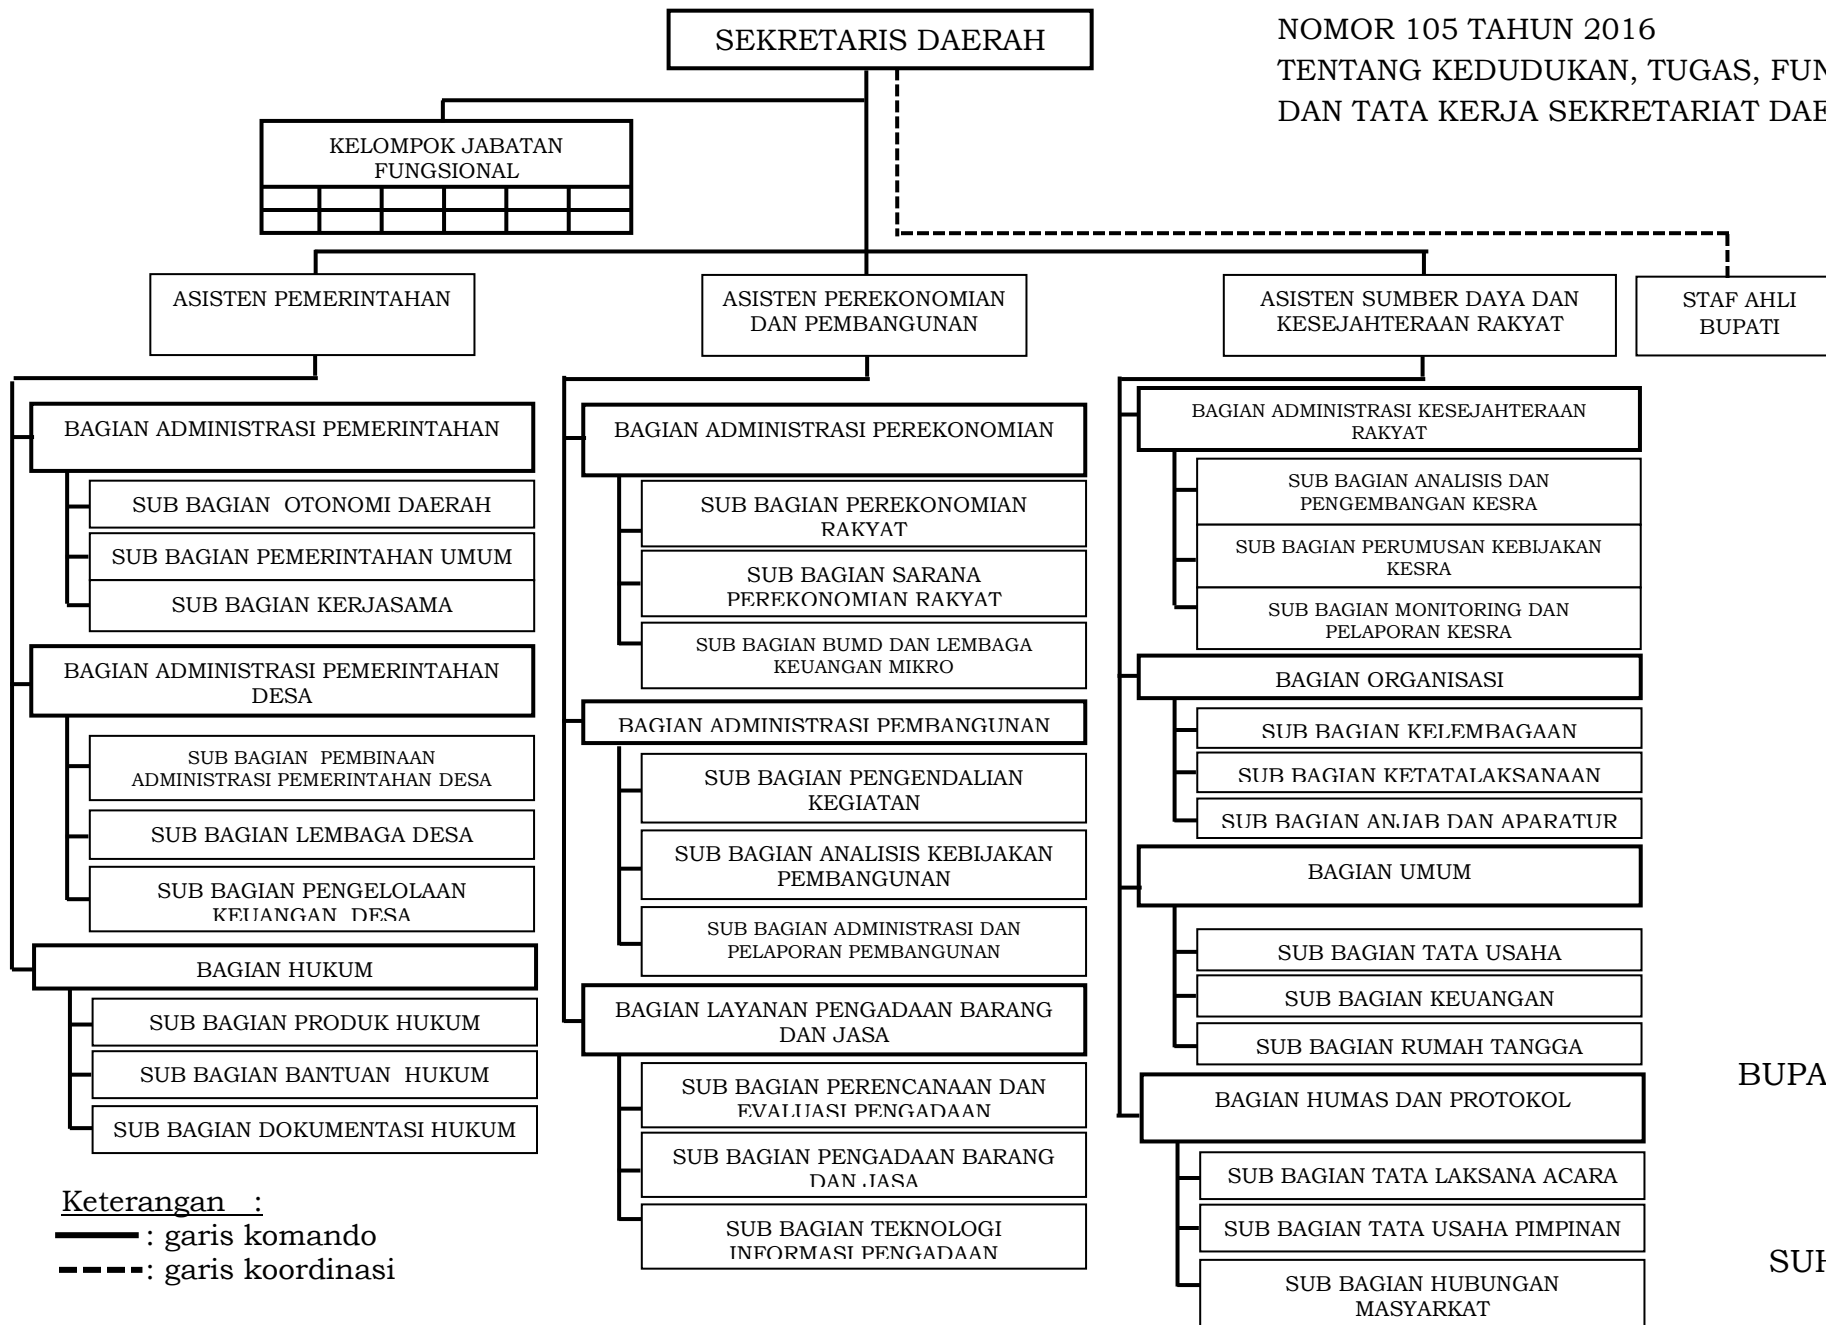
NOMOR 105 TAHUN 2016
TENTANG KEDUDUKAN, TUGAS, FUN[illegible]
DAN TATA KERJA SEKRETARIAT DAE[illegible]

SEKRETARIS DAERAH

KELOMPOK JABATAN FUNGSIONAL

ASISTEN PEMERINTAHAN

ASISTEN PEREKONOMIAN DAN PEMBANGUNAN

ASISTEN SUMBER DAYA DAN KESEJAHTERAAN RAKYAT

STAF AHLI BUPATI

BAGIAN ADMINISTRASI PEMERINTAHAN

SUB BAGIAN OTONOMI DAERAH

SUB BAGIAN PEMERINTAHAN UMUM

SUB BAGIAN KERJASAMA

BAGIAN ADMINISTRASI PEMERINTAHAN DESA

SUB BAGIAN PEMBINAAN ADMINISTRASI PEMERINTAHAN DESA

SUB BAGIAN LEMBAGA DESA

SUB BAGIAN PENGELOLAAN KEUANGAN DESA

BAGIAN HUKUM

SUB BAGIAN PRODUK HUKUM

SUB BAGIAN BANTUAN HUKUM

SUB BAGIAN DOKUMENTASI HUKUM

BAGIAN ADMINISTRASI PEREKONOMIAN

SUB BAGIAN PEREKONOMIAN RAKYAT

SUB BAGIAN SARANA PEREKONOMIAN RAKYAT

SUB BAGIAN BUMD DAN LEMBAGA KEUANGAN MIKRO

BAGIAN ADMINISTRASI PEMBANGUNAN

SUB BAGIAN PENGENDALIAN KEGIATAN

SUB BAGIAN ANALISIS KEBIJAKAN PEMBANGUNAN

SUB BAGIAN ADMINISTRASI DAN PELAPORAN PEMBANGUNAN

BAGIAN LAYANAN PENGADAAN BARANG DAN JASA

SUB BAGIAN PERENCANAAN DAN EVALUASI PENGADAAN

SUB BAGIAN PENGADAAN BARANG DAN JASA

SUB BAGIAN TEKNOLOGI INFORMASI PENGADAAN

BAGIAN ADMINISTRASI KESEJAHTERAAN RAKYAT

SUB BAGIAN ANALISIS DAN PENGEMBANGAN KESRA

SUB BAGIAN PERUMUSAN KEBIJAKAN KESRA

SUB BAGIAN MONITORING DAN PELAPORAN KESRA

BAGIAN ORGANISASI

SUB BAGIAN KELEMBAGAAN

SUB BAGIAN KETATALAKSANAAN

SUB BAGIAN ANJAB DAN APARATUR

BAGIAN UMUM

SUB BAGIAN TATA USAHA

SUB BAGIAN KEUANGAN

SUB BAGIAN RUMAH TANGGA

BAGIAN HUMAS DAN PROTOKOL

SUB BAGIAN TATA LAKSANA ACARA

SUB BAGIAN TATA USAHA PIMPINAN

SUB BAGIAN HUBUNGAN MASYARKAT

Keterangan :
: garis komando
: garis koordinasi

BUPA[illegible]

SUI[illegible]